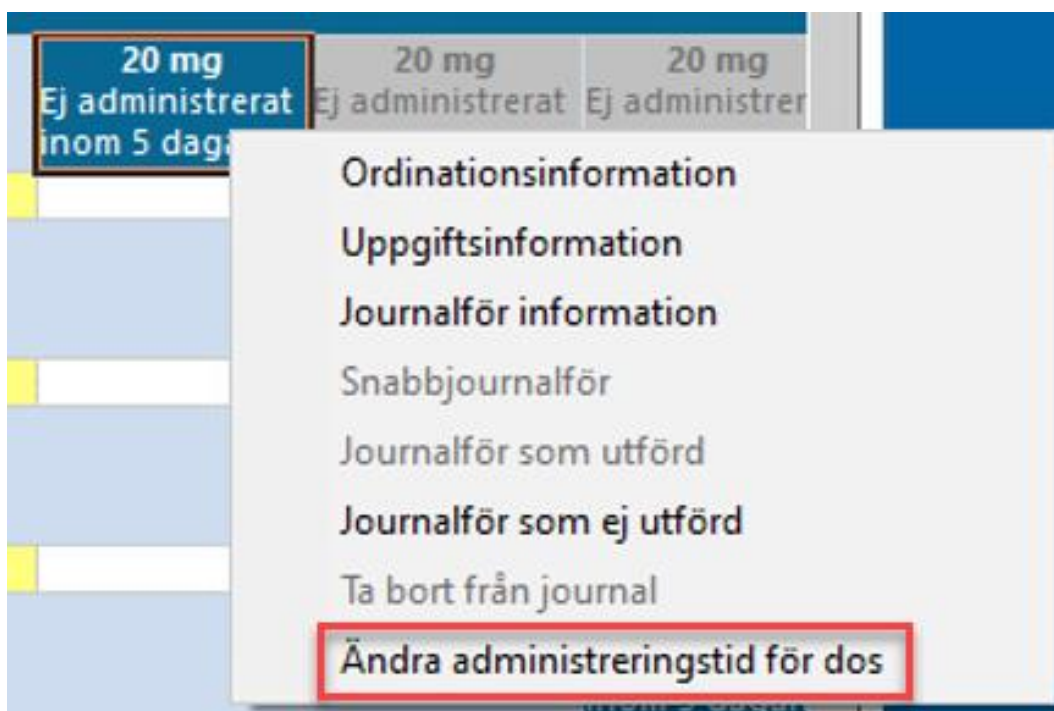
20 mg
Ej administrerat
inom 5 dag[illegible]

20 mg
Ej administrerat

20 mg
Ej administrer

Ordinationsinformation
Uppgiftsinformation
Journalför information
Snabbjournalför
Journalför som utförd
Journalför som ej utförd
Ta bort från journal
Ändra administreringstid för dos